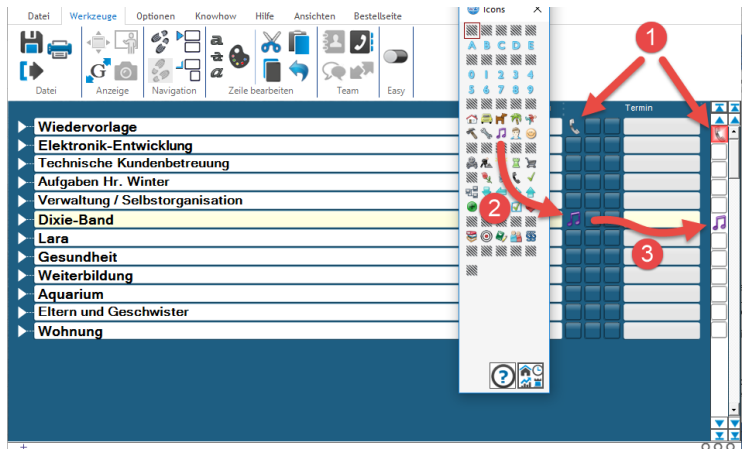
Datei Werkzeuge Optionen Knowhow Hilfe Ansichten Bestellseite

Datei Anzeige Navigation Zeile bearbeiten Team Easy

Icons

A B C D E
F G H I J
0 1 2 3 4
5 6 7 8 9

Termin

Wiedervorlage
Elektronik-Entwicklung
Technische Kundenbetreuung
Aufgaben Hr. Winter
Verwaltung / Selbstorganisation
Dixie-Band
Lara
Gesundheit
Weiterbildung
Aquarium
Eltern und Geschwister
Wohnung

1
2
3